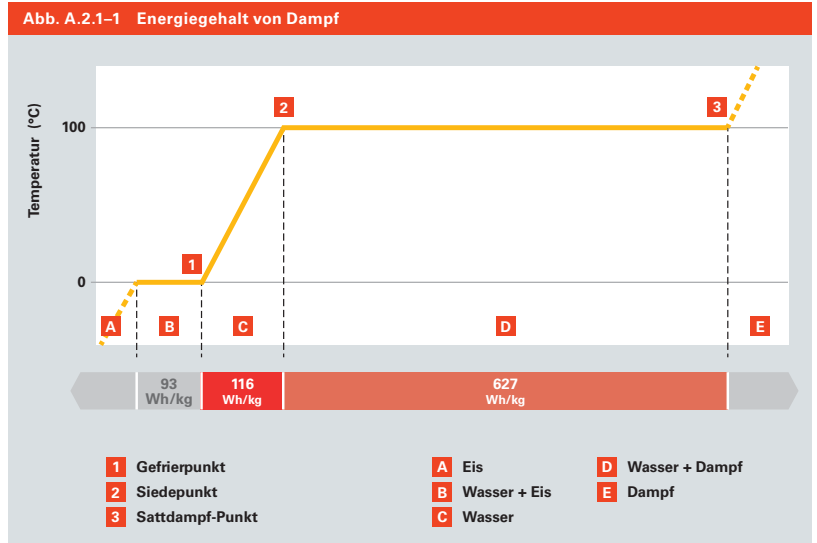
Abb. A.2.1–1 Energiegehalt von Dampf

Temperatur (°C)

100

0

1

2

3

A B C D E

93 Wh/kg

116 Wh/kg

627 Wh/kg

1 Gefrierpunkt
2 Siedepunkt
3 Sattdampf-Punkt

A Eis
B Wasser + Eis
C Wasser

D Wasser + Dampf
E Dampf